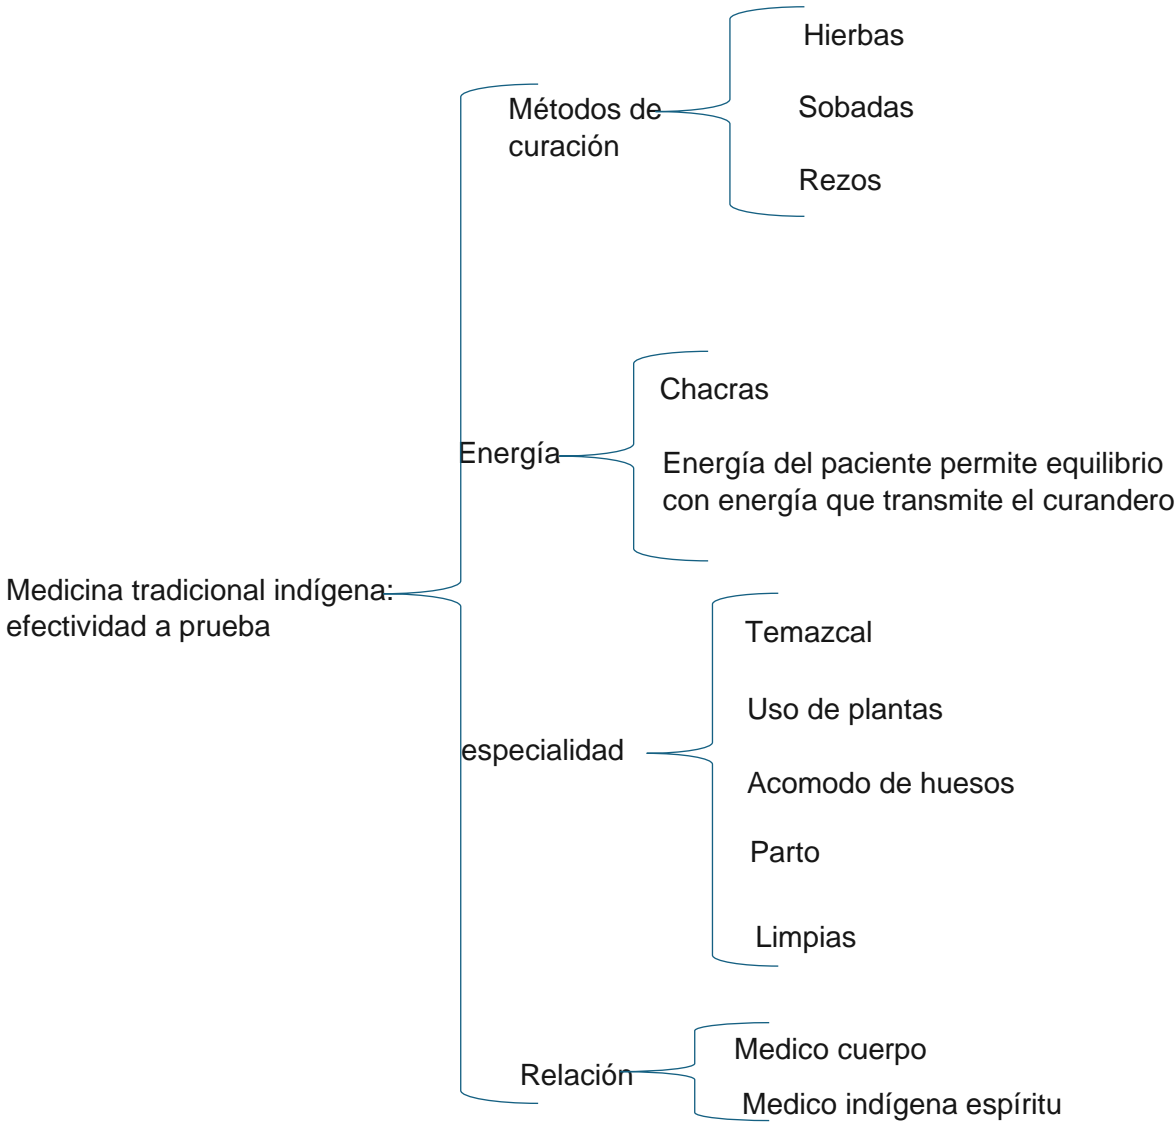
Medicina tradicional indígena: efectividad a prueba

Métodos de curación

Hierbas

Sobadas

Rezos

Energía

Chacras

Energía del paciente permite equilibrio con energía que transmite el curandero

especialidad

Temazcal

Uso de plantas

Acomodo de huesos

Parto

Limpias

Relación

Medico cuerpo

Medico indígena espíritu